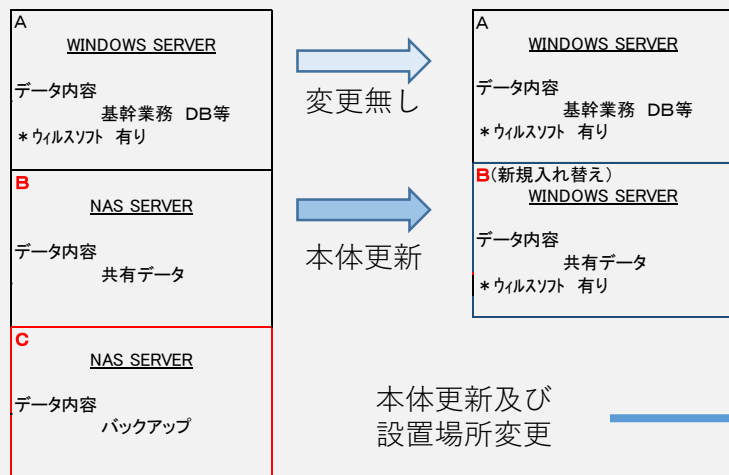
A
WINDOWS SERVER

データ内容
基幹業務 DB等
＊ウィルスソフト 有り

B
NAS SERVER

データ内容
共有データ

C
NAS SERVER

データ内容
バックアップ

変更無し

本体更新

本体更新及び
設置場所変更

A
WINDOWS SERVER

データ内容
基幹業務 DB等
＊ウィルスソフト 有り

B(新規入れ替え)
WINDOWS SERVER

データ内容
共有データ
＊ウィルスソフト 有り